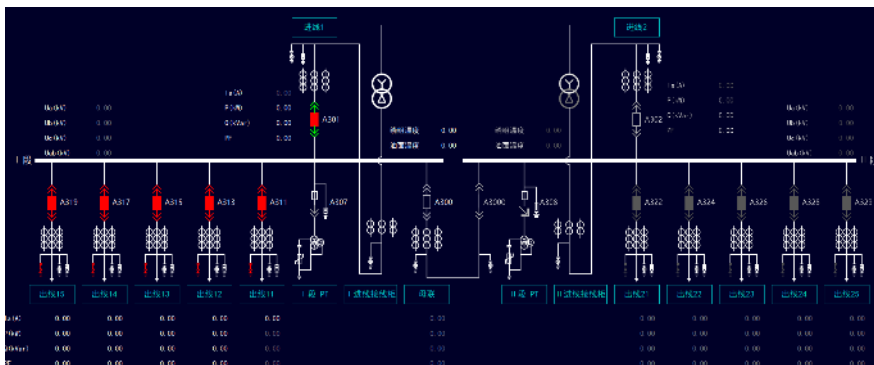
进线1

进线2

Ia(A) 0.00
P(kW) 0.00
Q(kVar) 0.00
PF 0.00

Ia(A) 0.00
P(kW) 0.00
Q(kVar) 0.00
PF 0.00

Uab(kV) 0.00
Ubc(kV) 0.00
Uca(kV) 0.00
Uab(kV) 0.00

Uab(kV) 0.00
Ubc(kV) 0.00
Uca(kV) 0.00
Uab(kV) 0.00

A301

A302

档位 0.00
温度 0.00

档位 0.00
温度 0.00

I段

II段

A315 A317 A315 A313 A311 A307 A300 A3000 A328 A322 A324 A326 A325 A323

出线15 出线14 出线13 出线12 出线11 I段PT I段母线 母联 II段PT II段母线 出线21 出线22 出线23 出线24 出线25

Ia(A) 0.00 0.00 0.00 0.00 0.00 0.00 0.00 0.00 0.00 0.00 0.00
P(kW) 0.00 0.00 0.00 0.00 0.00 0.00 0.00 0.00 0.00 0.00 0.00
Q(kVar) 0.00 0.00 0.00 0.00 0.00 0.00 0.00 0.00 0.00 0.00 0.00
PF 0.00 0.00 0.00 0.00 0.00 0.00 0.00 0.00 0.00 0.00 0.00